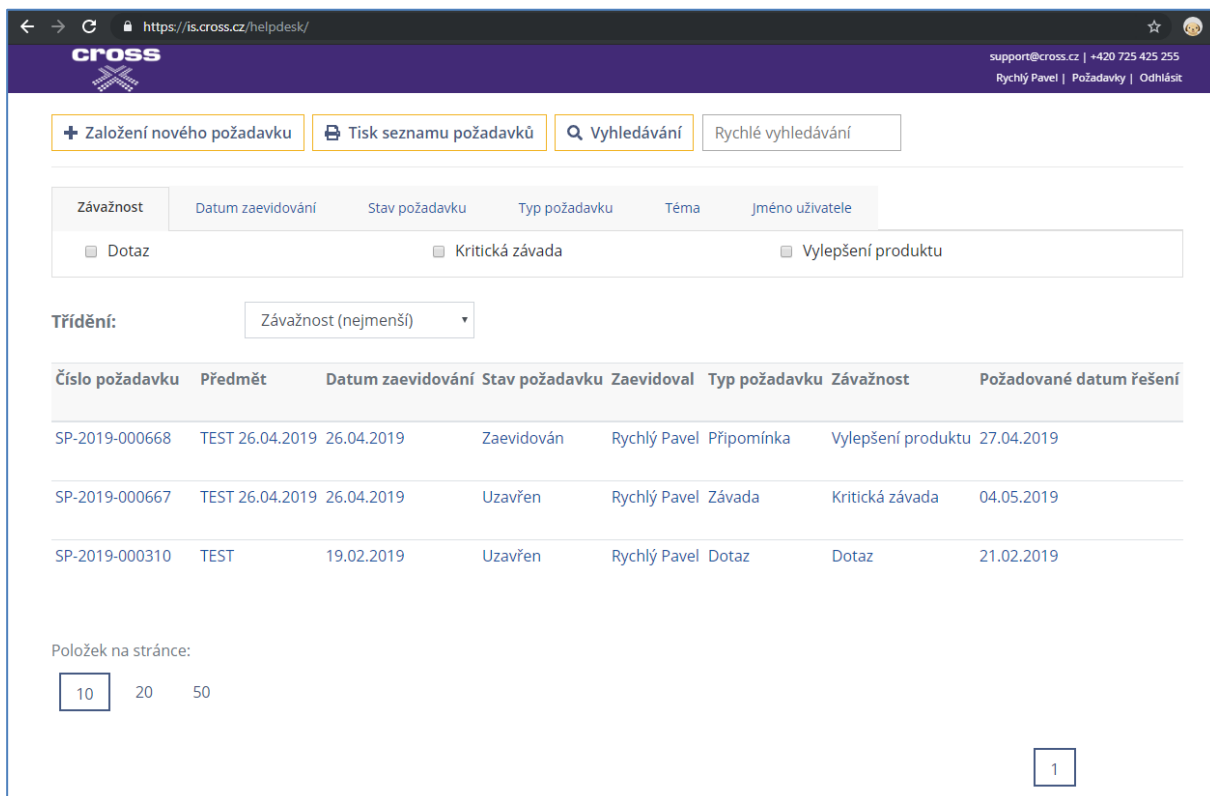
https://is.cross.cz/helpdesk/

cross

support@cross.cz | +420 725 425 255
Rychlý Pavel | Požadavky | Odhlásit

+ Založení nového požadavku | Tisk seznamu požadavků | Vyhledávání | Rychlé vyhledávání

Závažnost | Datum zaevidování | Stav požadavku | Typ požadavku | Téma | Jméno uživatele

Dotaz
Kritická závada
Vylepšení produktu

Třídění: Závažnost (nejmenší)

| Číslo požadavku | Předmět | Datum zaevidování | Stav požadavku | Zaevidoval | Typ požadavku | Závažnost | Požadované datum řešení |
|---|---|---|---|---|---|---|---|
| SP-2019-000668 | TEST 26.04.2019 | 26.04.2019 | Zaevidován | Rychlý Pavel | Připomínka | Vylepšení produktu | 27.04.2019 |
| SP-2019-000667 | TEST 26.04.2019 | 26.04.2019 | Uzavřen | Rychlý Pavel | Závada | Kritická závada | 04.05.2019 |
| SP-2019-000310 | TEST | 19.02.2019 | Uzavřen | Rychlý Pavel | Dotaz | Dotaz | 21.02.2019 |

Položek na stránce:
10 20 50

1